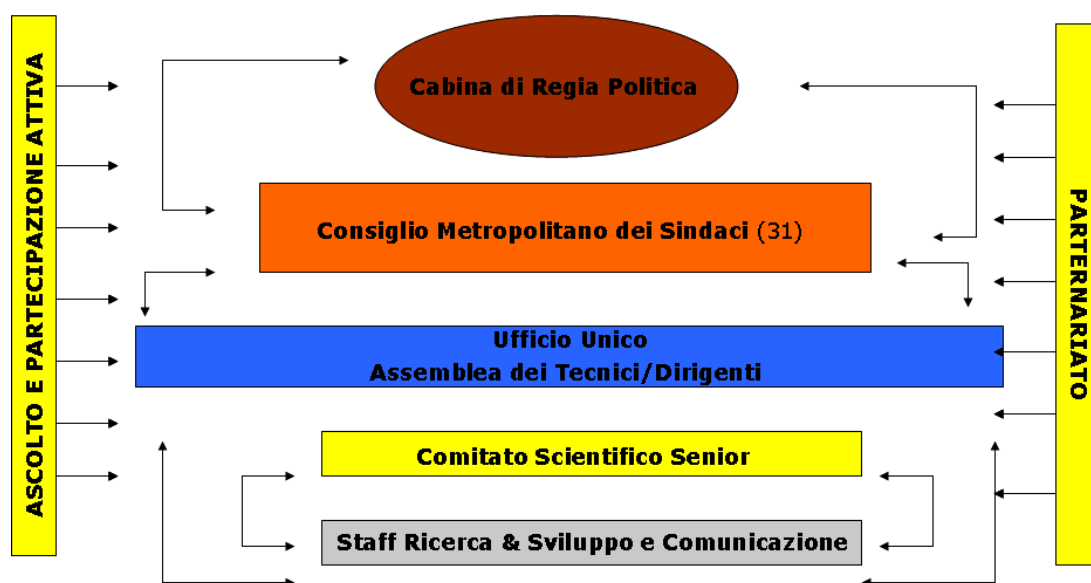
ASCOLTO E PARTECIPAZIONE ATTIVA

Cabina di Regia Politica

Consiglio Metropolitano dei Sindaci (31)

Ufficio Unico
Assemblea dei Tecnici/Dirigenti

Comitato Scientifico Senior

Staff Ricerca & Sviluppo e Comunicazione

PARTERNARIATO